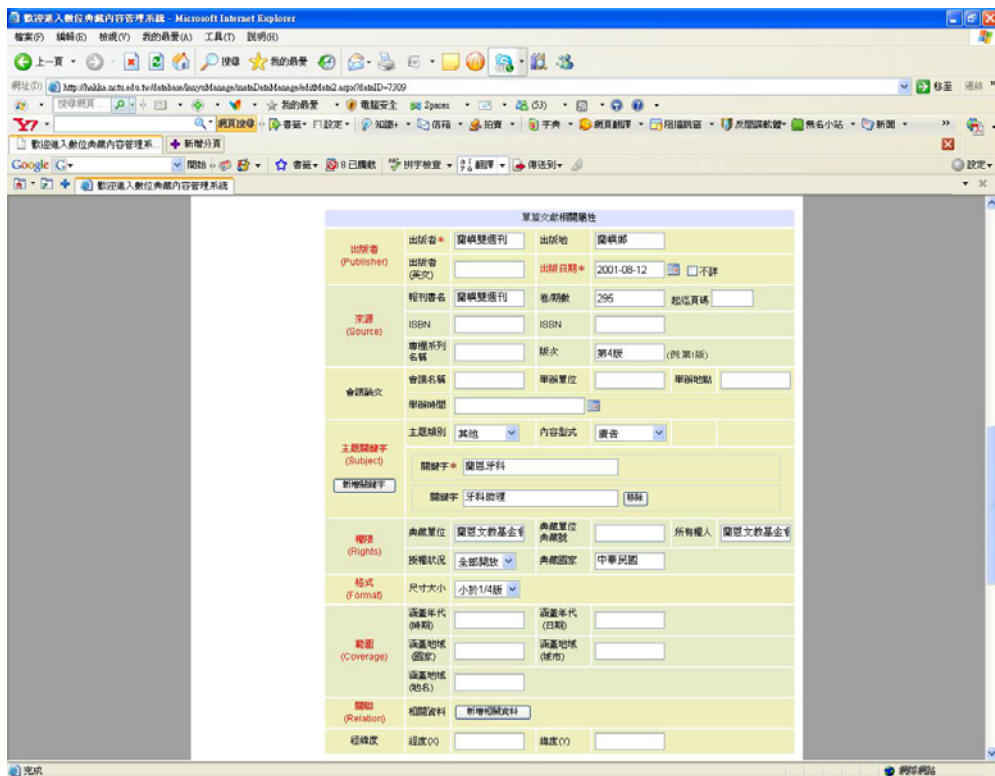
歡迎進入數位典藏內容管理系統 - Microsoft Internet Explorer

檔案(F) 編輯(E) 檢視(V) 我的最愛(A) 工具(T) 說明(H)

上一頁 搜尋 我的最愛

網址(D) http://hakka.nctu.edu.tw/database/hanyuManage/metaDataManage/editMeta2.aspx?dataID=7309 移至 連結

搜尋網頁 我的最愛 電腦安全 Spaces (53)

網頁搜尋 書籤 設定 知識+ 信箱 拍賣 字典 網頁翻譯 翻譯 新聞

歡迎進入數位典藏內容管理系... 新增分頁

Google 開始 書籤 已攔截 拼字檢查 翻譯 傳送到 設定

歡迎進入數位典藏內容管理系統

單筆文獻相關屬性

| | | | | | | |
|---|---|---|---|---|---|---|
| 出版者 (Publisher) | 出版者* | 關鎮雙週刊 | 出版地 | 關鎮鄉 | | |
| | 出版者(英文) | | 出版日期* | 2001-08-12 | 不詳 | |
| 來源 (Source) | 報刊書名 | 關鎮雙週刊 | 卷/期數 | 295 | 起迄頁碼 | |
| | ISBN | | ISSN | | | |
| | 專欄系列名稱 | | 版次 | 第4版 | (例:第1版) | |
| 會議論文 | 會議名稱 | | 舉辦單位 | | 舉辦地點 | |
| | 舉辦時間 | | | | | |
| 主題關鍵字 (Subject) | 主題類別 | 其他 | 內容型式 | 廣告 | | |
| | 關鍵字* | 關恩牙科 | | | | |
| 新增關鍵字 | 關鍵字 | 牙科診理 | 移除 | | | |
| 權限 (Rights) | 典藏單位 | 關恩文教基金會 | 典藏單位典藏號 | | 所有權人 | 關恩文教基金會 |
| | 授權狀況 | 全部開放 | 典藏國家 | 中華民國 | | |
| 格式 (Format) | 尺寸大小 | 小於1/4版 | | | | |
| 範圍 (Coverage) | 涵蓋年代(時期) | | 涵蓋年代(日期) | | | |
| | 涵蓋地域(國家) | | 涵蓋地域(城市) | | | |
| | 涵蓋地域(地名) | | | | | |
| 關聯 (Relation) | 相關資料 | 新增相關資料 | | | | |
| 經緯度 | 經度(X) | | 緯度(Y) | | | |

完成 網際網路